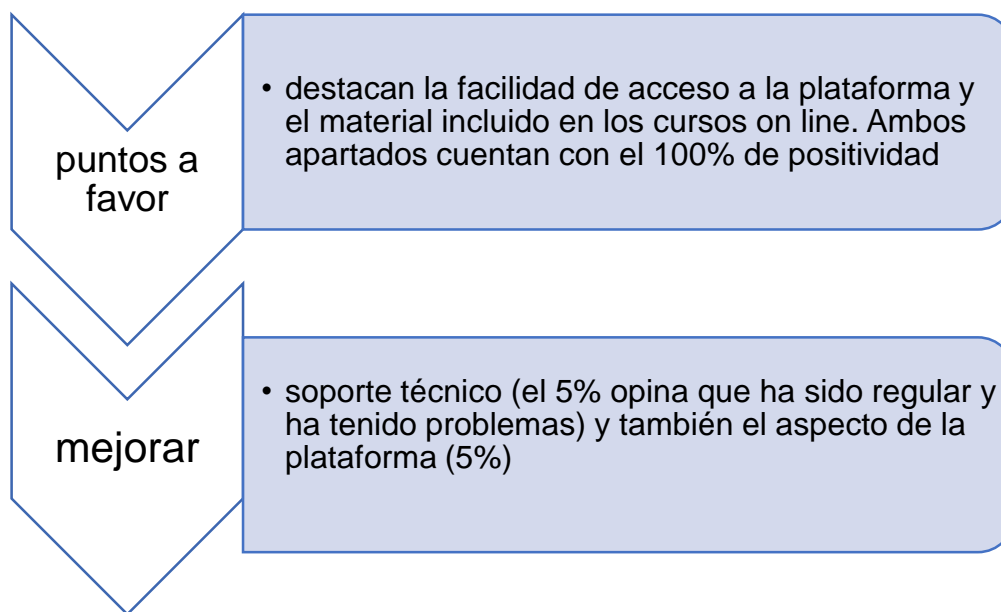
puntos a favor

• destacan la facilidad de acceso a la plataforma y el material incluido en los cursos on line. Ambos apartados cuentan con el 100% de positividad

mejorar

• soporte técnico (el 5% opina que ha sido regular y ha tenido problemas) y también el aspecto de la plataforma (5%)